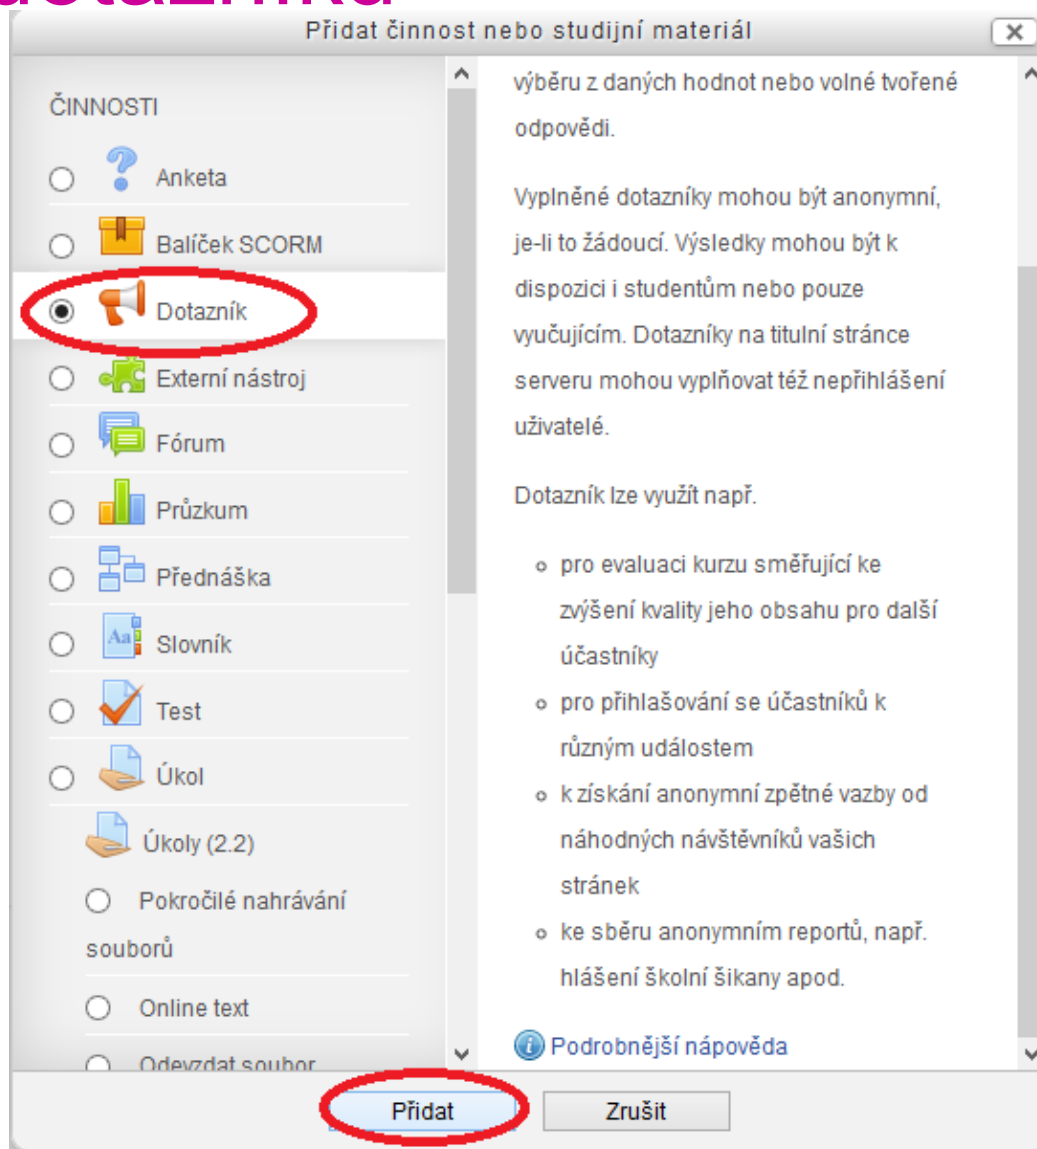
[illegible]

Přidat činnost nebo studijní materiál

ČINNOSTI

Anketa

Balíček SCORM

Dotazník

Externí nástroj

Fórum

Průzkum

Přednáška

Slovník

Test

Úkol

Úkoly (2.2)

Pokročilé nahrávání souborů

Online text

Odevzdat soubor

výběru z daných hodnot nebo volně tvořené odpovědi.

Vyplněné dotazníky mohou být anonymní, je-li to žádoucí. Výsledky mohou být k dispozici i studentům nebo pouze vyučujícím. Dotazníky na titulní stránce serveru mohou vyplňovat též nepřihlášení uživatelé.

Dotazník lze využít např.

- pro evaluaci kurzu směřující ke zvýšení kvality jeho obsahu pro další účastníky
- pro přihlašování se účastníků k různým událostem
- k získání anonymní zpětné vazby od náhodných návštěvníků vašich stránek
- ke sběru anonymním reportů, např. hlášení školní šikany apod.

Podrobnější nápověda

Přidat

Zrušit